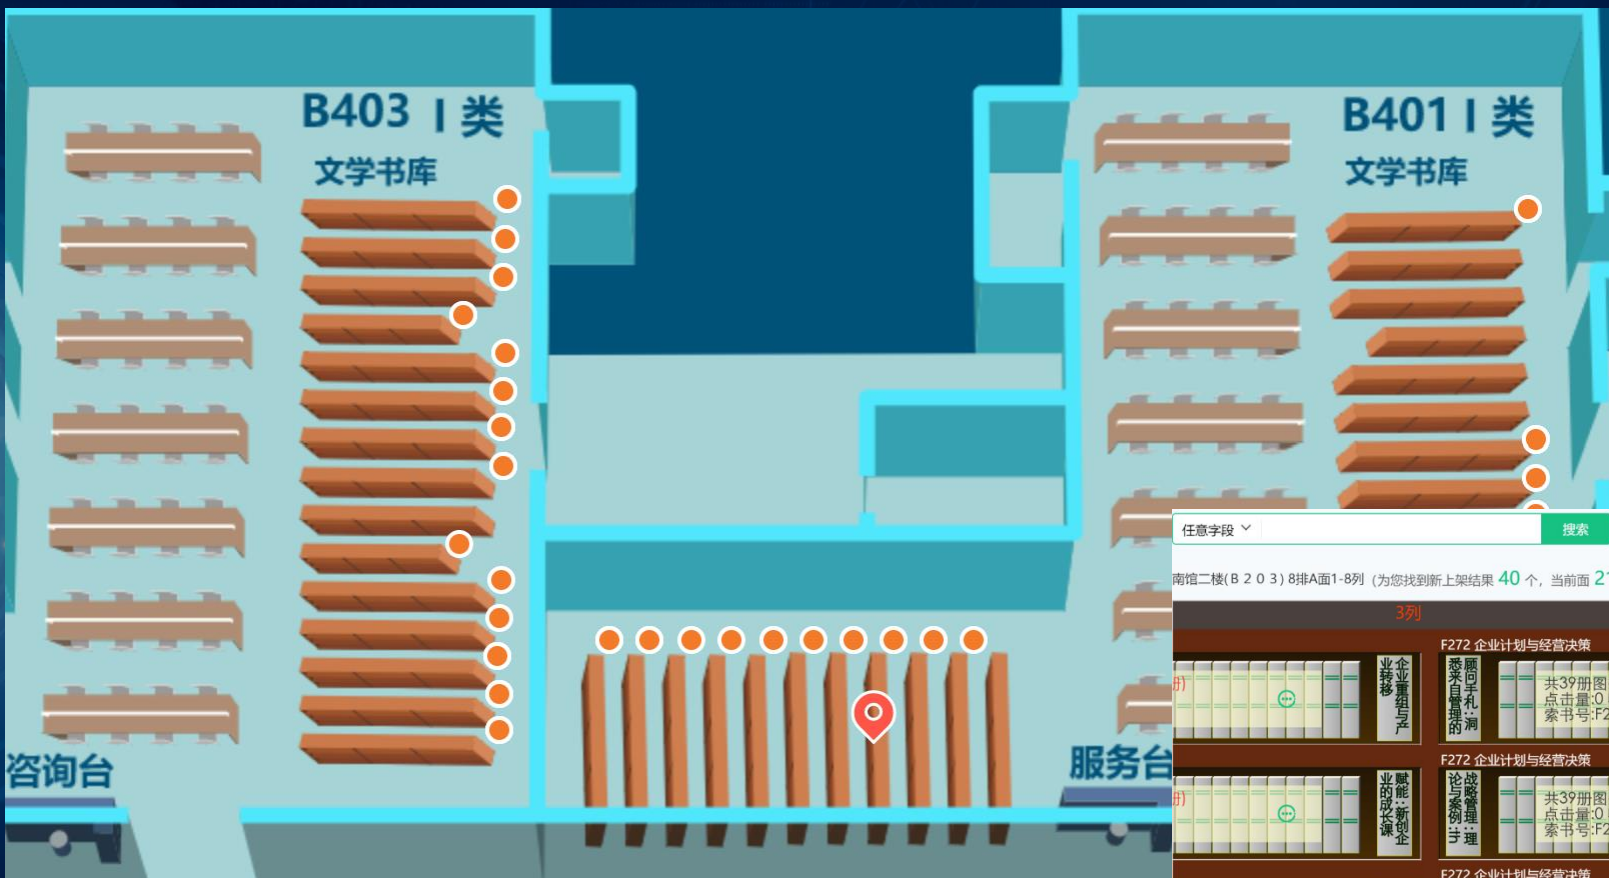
B403 I 类
文学书库

B401 I 类
文学书库

咨询台

服务台

任意字段
搜索
南馆二楼(B 2 0 3) 8排A面1-8列 (为您找到新上架结果 40 个, 当前面 2

3列

F272 企业计划与经营决策
册)
企业重组与产业转移
顾问手札:洞悉采购管理的
共39册图
点击量:0
索书号:F2

F272 企业计划与经营决策
册)
赋能:新创企业的成长课
战略管理:理论与案例
共39册图
点击量:0
索书号:F2

F272 企业计划与经营决策